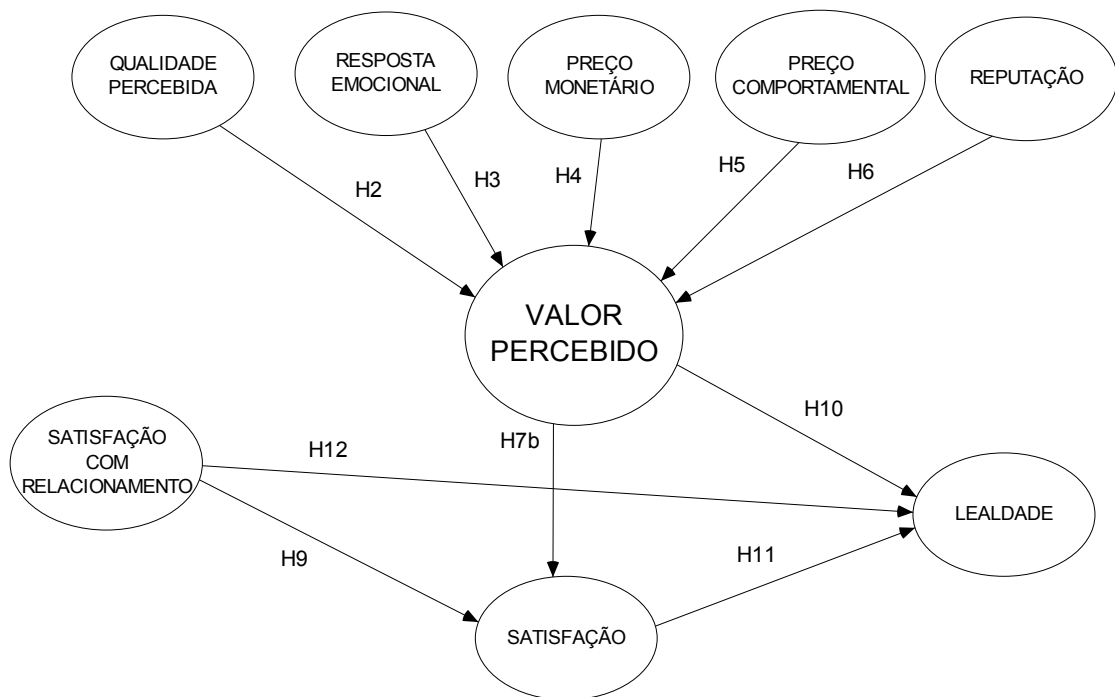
QUALIDADE PERCEBIDA

RESPOSTA EMOCIONAL

PREÇO MONETÁRIO

PREÇO COMPORTAMENTAL

REPUTAÇÃO

H2

H3

H4

H5

H6

VALOR PERCEBIDO

SATISFAÇÃO COM RELACIONAMENTO

H12

H7b

H10

LEALDADE

H9

H11

SATISFAÇÃO